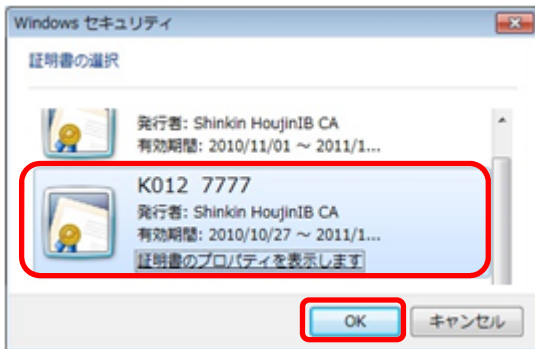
Windows セキュリティ

証明書の選択

発行者: Shinkin HoujinIB CA
有効期間: 2010/11/01 ~ 2011/1...

K012 7777
発行者: Shinkin HoujinIB CA
有効期間: 2010/10/27 ~ 2011/1...
証明書のプロパティを表示します

OK
キャンセル